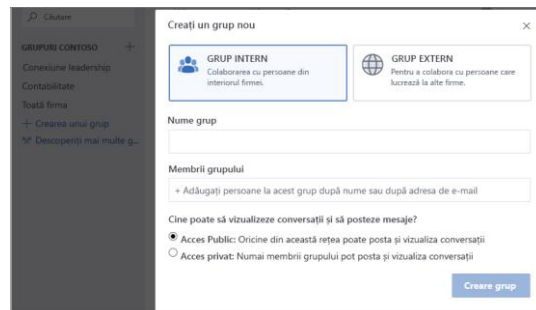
Căutare

GRUPURI CONTOSO +
Conexiune leadership
Contabilitate
Toată firma
+ Crearea unui grup
Descoperiți mai multe g...

Creați un grup nou ×

GRUP INTERN
Colaborarea cu persoane din interiorul firmei.

GRUP EXTERN
Pentru a colabora cu persoane care lucrează la alte firme.

Nume grup

Membrii grupului

+ Adăugați persoane la acest grup după nume sau după adresa de e-mail

Cine poate să vizualizeze conversații și să posteze mesaje?

Acces Public: Oricine din această rețea poate posta și vizualiza conversații

Acces privat: Numai membrii grupului pot posta și vizualiza conversații

Creare grup